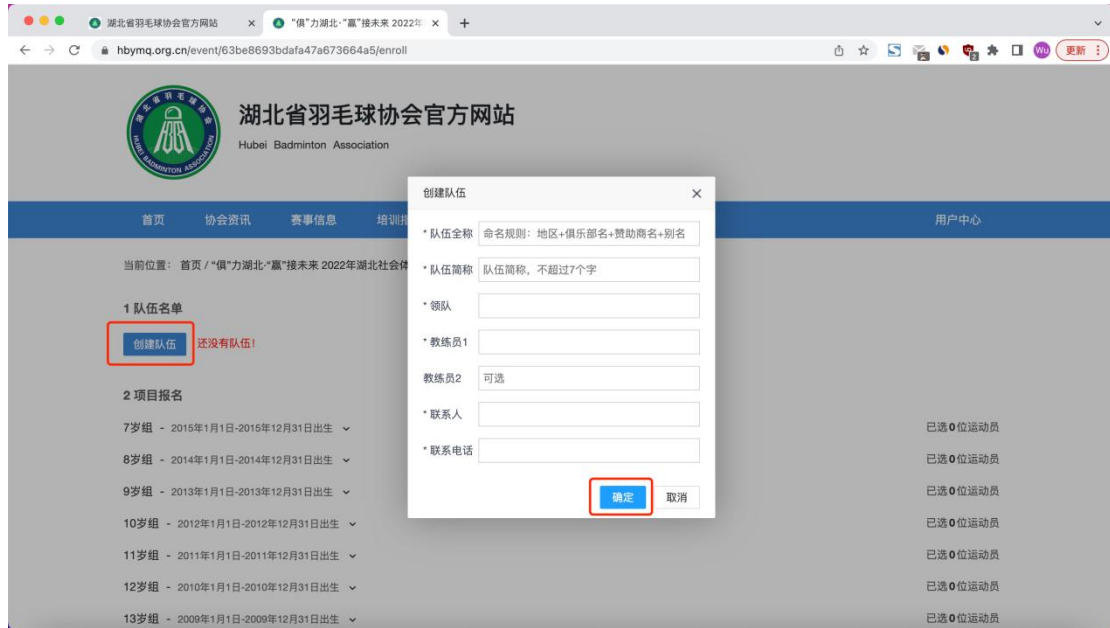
湖北省羽毛球协会官方网站 × "俱"力湖北·"赢"接未来 2022年 × +

hbymq.org.cn/event/63be8693bdafa47a673664a5/enroll

Wu 更新

湖北省羽毛球协会官方网站
Hubei Badminton Association

湖北省羽毛球协会 HUBEI BADMINTON ASSOCIATION

首页 协会资讯 赛事信息 培训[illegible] 用户中心

当前位置： 首页 / "俱"力湖北·"赢"接未来 2022年湖北社会体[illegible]

1 队伍名单

创建队伍 还没有队伍!

2 项目报名

7岁组 - 2015年1月1日-2015年12月31日出生 已选0位运动员

8岁组 - 2014年1月1日-2014年12月31日出生 已选0位运动员

9岁组 - 2013年1月1日-2013年12月31日出生 已选0位运动员

10岁组 - 2012年1月1日-2012年12月31日出生 已选0位运动员

11岁组 - 2011年1月1日-2011年12月31日出生 已选0位运动员

12岁组 - 2010年1月1日-2010年12月31日出生 已选0位运动员

13岁组 - 2009年1月1日-2009年12月31日出生 已选0位运动员

创建队伍 ×

* 队伍全称 命名规则：地区+俱乐部名+赞助商名+别名

* 队伍简称 队伍简称，不超过7个字

* 领队

* 教练员1

教练员2 可选

* 联系人

* 联系电话

确定 取消